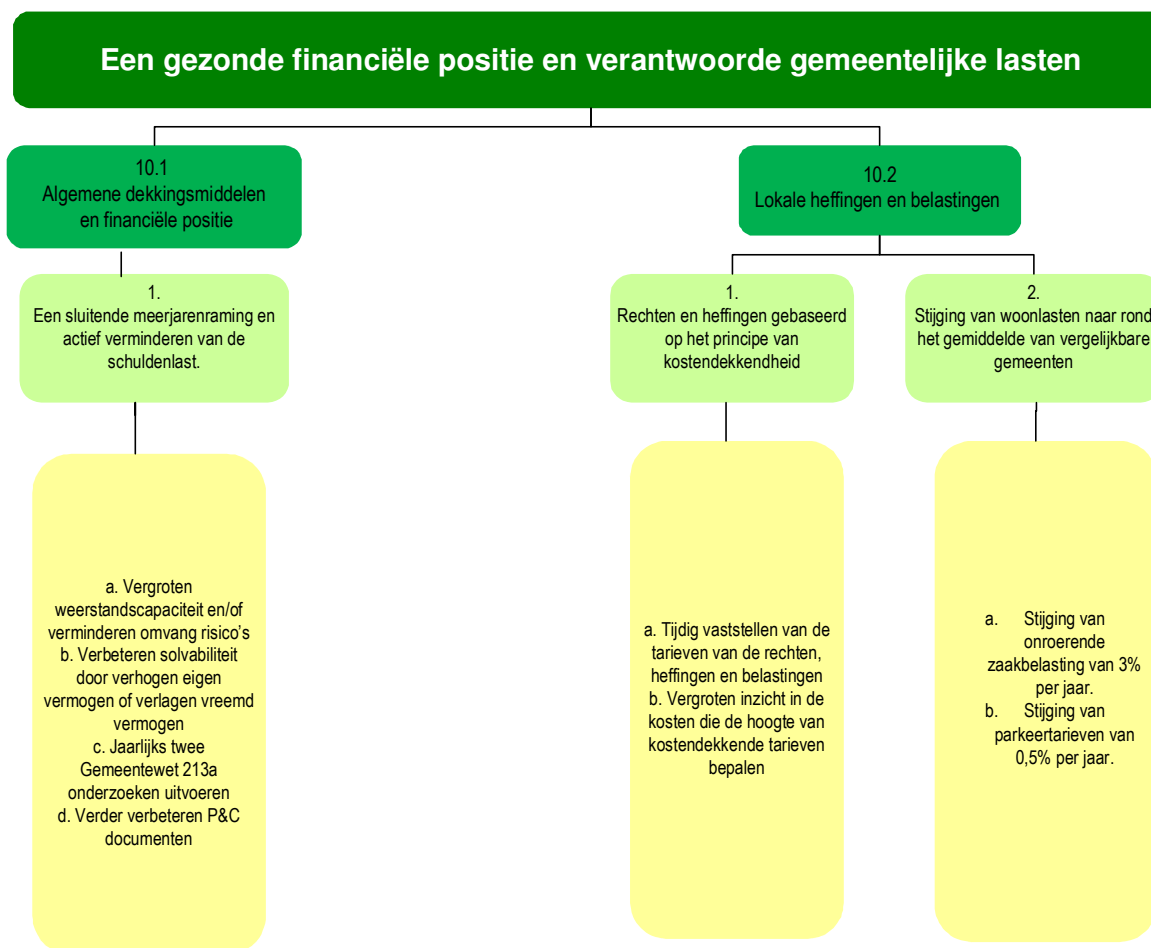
Een gezonde financiële positie en verantwoorde gemeentelijke lasten

10.1
Algemene dekkingsmiddelen en financiële positie

1.
Een sluitende meerjarenraming en actief verminderen van de schuldenlast.

a. Vergroten weerstandscapaciteit en/of verminderen omvang risico's
b. Verbeteren solvabiliteit door verhogen eigen vermogen of verlagen vreemd vermogen
c. Jaarlijks twee Gemeentewet 213a onderzoeken uitvoeren
d. Verder verbeteren P&C documenten

10.2
Lokale heffingen en belastingen

1.
Rechten en heffingen gebaseerd op het principe van kostendekkendheid

a. Tijdig vaststellen van de tarieven van de rechten, heffingen en belastingen
b. Vergroten inzicht in de kosten die de hoogte van kostendekkende tarieven bepalen

2.
Stijging van woonlasten naar rond het gemiddelde van vergelijkbare gemeenten

a. Stijging van onroerende zaakbelasting van 3% per jaar.
b. Stijging van parkeertarieven van 0,5% per jaar.